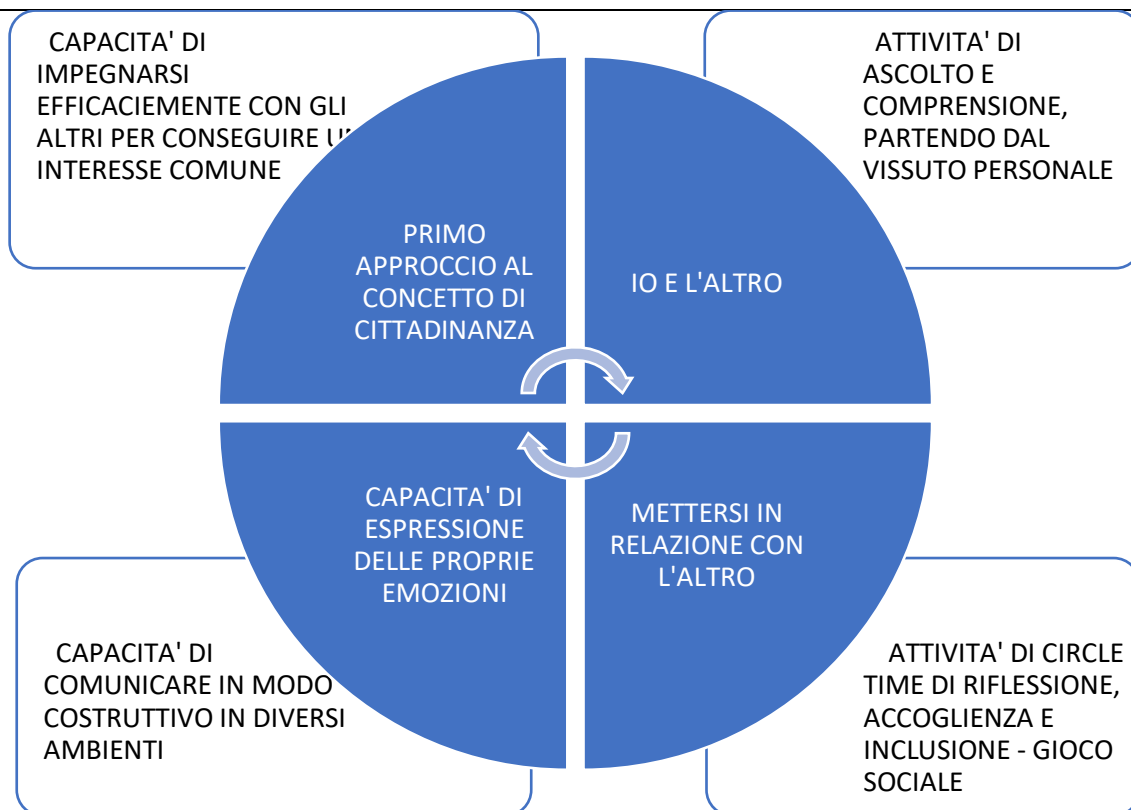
CAPACITA' DI IMPEGNARSI EFFICACIEMENTE CON GLI ALTRI PER CONSEGUIRE U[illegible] INTERESSE COMUNE

ATTIVITA' DI ASCOLTO E COMPRENSIONE, PARTENDO DAL VISSUTO PERSONALE

PRIMO APPROCCIO AL CONCETTO DI CITTADINANZA

IO E L'ALTRO

CAPACITA' DI ESPRESSIONE DELLE PROPRIE EMOZIONI

METTERSI IN RELAZIONE CON L'ALTRO

CAPACITA' DI COMUNICARE IN MODO COSTRUTTIVO IN DIVERSI AMBIENTI

ATTIVITA' DI CIRCLE TIME DI RIFLESSIONE, ACCOGLIENZA E INCLUSIONE - GIOCO SOCIALE